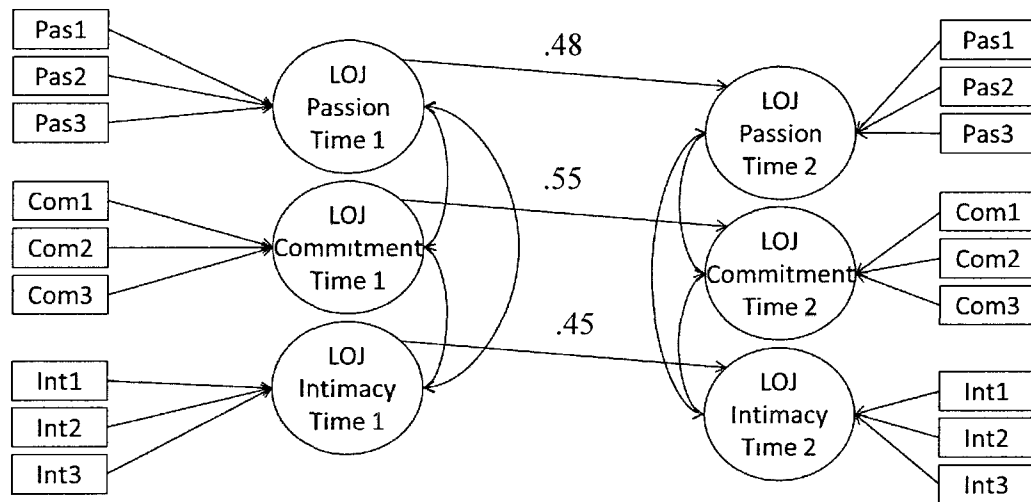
Pas1
Pas2
Pas3
LOJ Passion Time 1
.48
LOJ Passion Time 2
Pas1
Pas2
Pas3
Com1
Com2
Com3
LOJ Commitment Time 1
.55
LOJ Commitment Time 2
Com1
Com2
Com3
.45
Int1
Int2
Int3
LOJ Intimacy Time 1
LOJ Intimacy Time 2
Int1
Int2
Int3